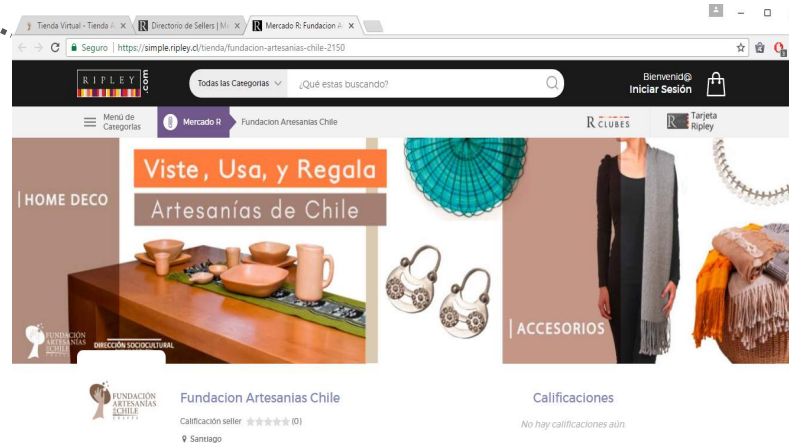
Tienda Virtual - Tienda A ×
Directorio de Sellers | M ×
Mercado R: Fundacion A ×

Seguro | https://simple.ripley.cl/tienda/fundacion-artesanias-chile-2150

RIPLEY .com
Todas las Categorias
¿Qué estas buscando?
Bienvenid@
Iniciar Sesión

Menú de Categorías
Mercado R
Fundacion Artesanias Chile
R CLUBES
Tarjeta Ripley

HOME DECO
Viste, Usa, y Regala
Artesanías de Chile
ACCESORIOS
FUNDACIÓN ARTESANÍAS DE CHILE
DIRECCIÓN SOCIOCULTURAL

FUNDACIÓN ARTESANÍAS DE CHILE
Fundacion Artesanias Chile
Calificación seller (0)
Santiago

Calificaciones
No hay calificaciones aún.